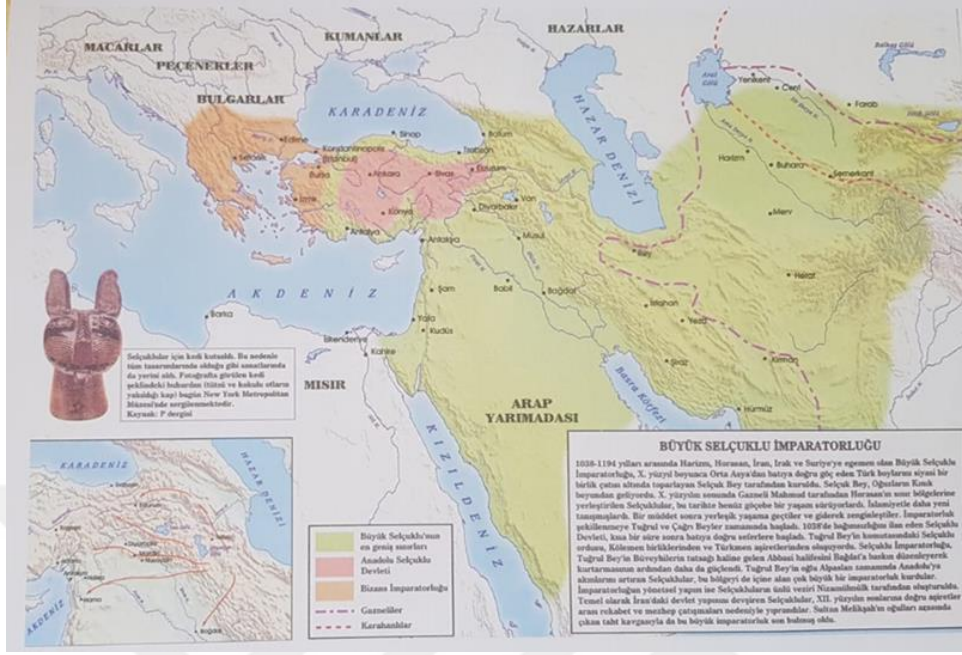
MACARLAR

KUMANLAR

HAZARLAR

PEÇENEKLER

BULGARLAR

KARADENİZ

Sinop

Batum

Trabzon

Edirne

Konstantinopolis (İstanbul)

Selanik

Bursa

Ankara

Sivas

İzmir

Konya

Van

Diyarbakır

Antalya

Antakya

Musul

HAZAR DENİZİ

Aral Gölü

Yenikent

Cend

Farab

Harizm

Buhara

Semerkant

Merv

Rey

Herat

Şam

Babil

Bağdat

İsfahan

Yezd

Şiraz

Kirman

Hürmüz

Yafa

Kudüs

İskenderiye

Kahire

Barka

AKDENİZ

MISIR

Basra Körfezi

ARAP YARIMADASI

KIZILDENİZ

Selçuklular için kedi kutsaldı. Bu nedenle tüm tasarımlarında olduğu gibi sanatlarında da yerini aldı. Fotoğrafta görülen kedi şeklindeki buhurdan (tütsü ve kokulu otların yakıldığı kap) bugün New York Metropolitan Müzesi'nde sergilenmektedir.
Kaynak: P dergisi

KARADENİZ

HAZAR DENİZİ

AKDENİZ

Büyük Selçuklu'nun en geniş sınırları

Anadolu Selçuklu Devleti

Bizans İmparatorluğu

Gazneliler

Karahanlılar

BÜYÜK SELÇUKLU İMPARATORLUĞU

1038-1194 yılları arasında Harizm, Horasan, İran, Irak ve Suriye'ye egemen olan Büyük Selçuklu İmparatorluğu, X. yüzyılı boyunca Orta Asya'dan batıya doğru göç eden Türk boylarını siyasi bir birlik çatısı altında toplayan Selçuk Bey tarafından kuruldu. Selçuk Bey, Oğuzların Kınık boyundan geliyordu. X. yüzyılın sonunda Gazneli Mahmud tarafından Horasan'ın sınır bölgelerine yerleştirilen Selçuklular, bu tarihte henüz göçebe bir yaşam sürüyorlardı. İslamiyetle daha yeni tanışmışlardı. Bir müddet sonra yerleşik yaşama geçtiler ve giderek zenginleştiler. İmparatorluk şekillenmeye Tuğrul ve Çağrı Beyler zamanında başladı. 1038'de bağımsızlığını ilan eden Selçuklu Devleti, kısa bir süre sonra batıya doğru seferlere başladı. Tuğrul Bey'in komutasındaki Selçuklu orduları, Kölemen birliklerinden ve Türkmen aşiretlerinden oluşuyordu. Selçuklu İmparatorluğu, Tuğrul Bey'in Büveyhilerin tutsağı haline gelen Abbasi halifesini Bağdat'a baskın düzenleyerek kurtarmasının ardından daha da güçlendi. Tuğrul Bey'in oğlu Alpaslan zamanında Anadolu'ya akınlarını arttıran Selçuklular, bu bölgeyi de içine alan çok büyük bir imparatorluk kurdular. İmparatorluğun yönetsel yapısı ise Selçukluların ünlü veziri Nizamülmülk tarafından oluşturuldu. Temel olarak İran'daki devlet yapısını devşiren Selçuklular, XII. yüzyılın sonlarına doğru aşiretler arası rekabet ve mezhep çatışmaları nedeniyle yıprandılar. Sultan Melikşah'ın oğulları arasında çıkan taht kavgasıyla da bu büyük imparatorluk son bulmuş oldu.